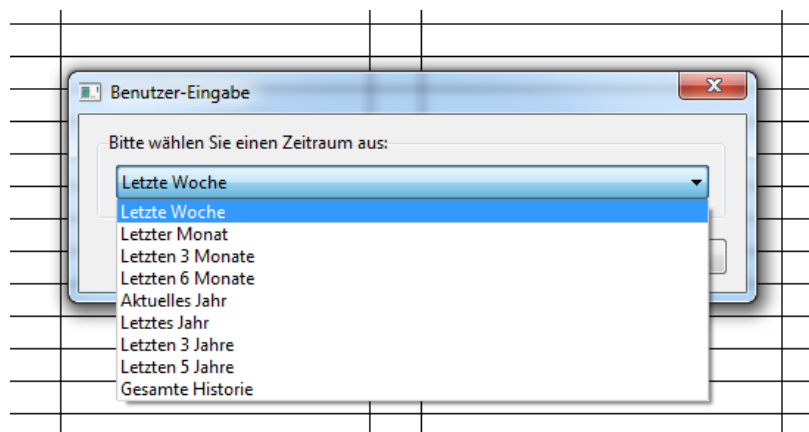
Benutzer-Eingabe

Bitte wählen Sie einen Zeitraum aus:

Letzte Woche

Letzte Woche
Letzter Monat
Letzten 3 Monate
Letzten 6 Monate
Aktuelles Jahr
Letztes Jahr
Letzten 3 Jahre
Letzten 5 Jahre
Gesamte Historie